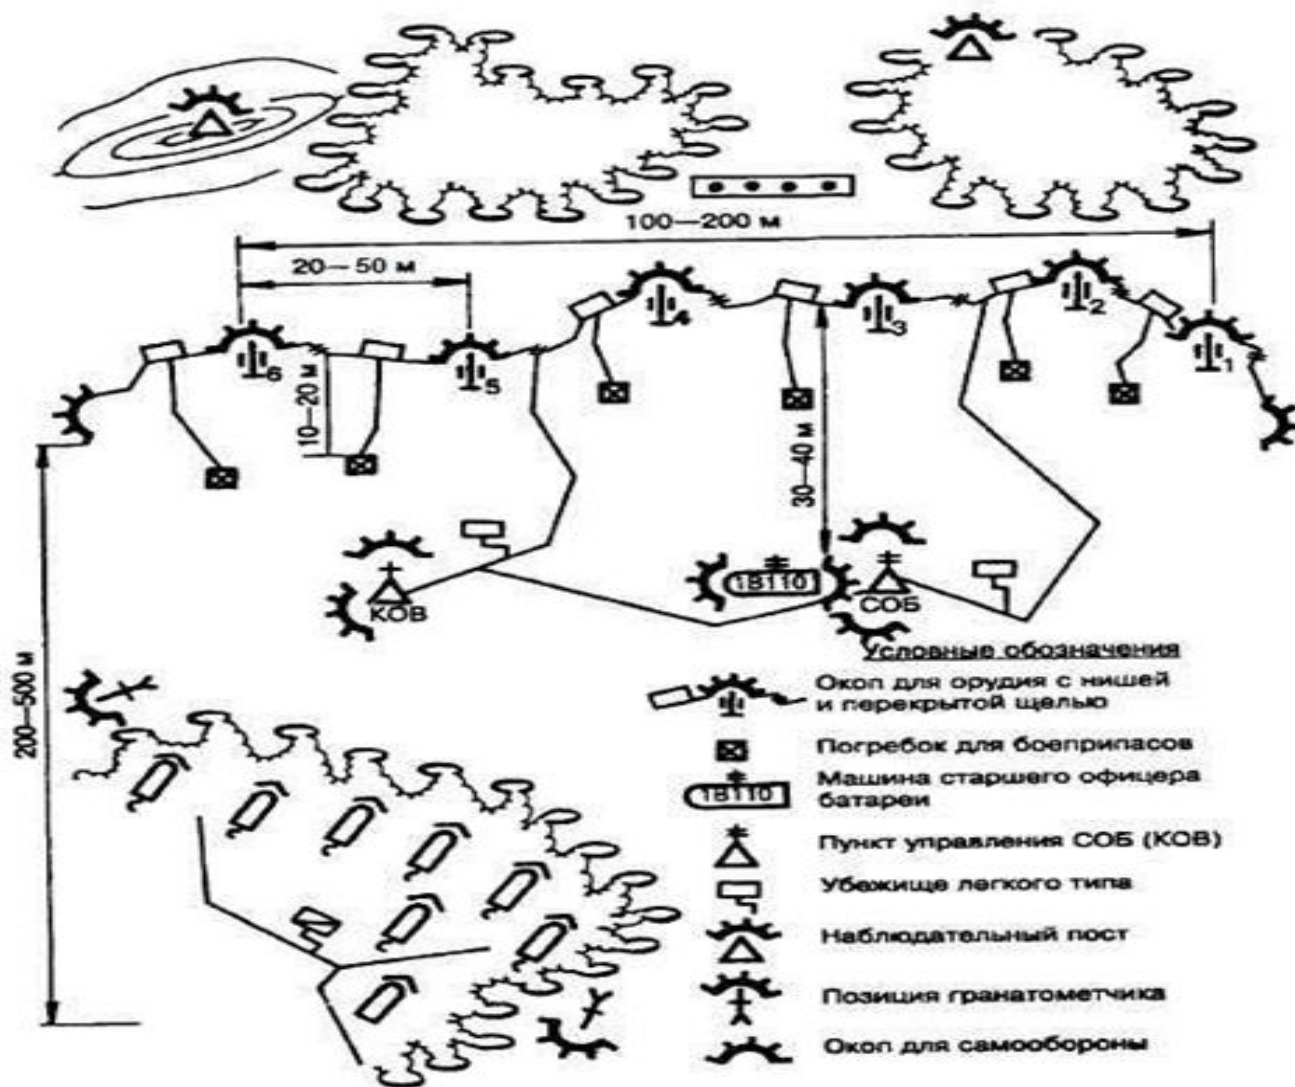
100—200 м

20—50 м

6

10—20 м

5

4

3

2

1

30—40 м

КОВ

1В110

СОБ

200—500 м

Условные обозначения

Окоп для орудия с нишей и перекрытой щелью

Погребок для боеприпасов

1В110

Машина старшего офицера батареи

Пункт управления СОБ (КОВ)

Убежище легкого типа

Наблюдательный пост

Позиция гранатометчика

Окоп для самообороны